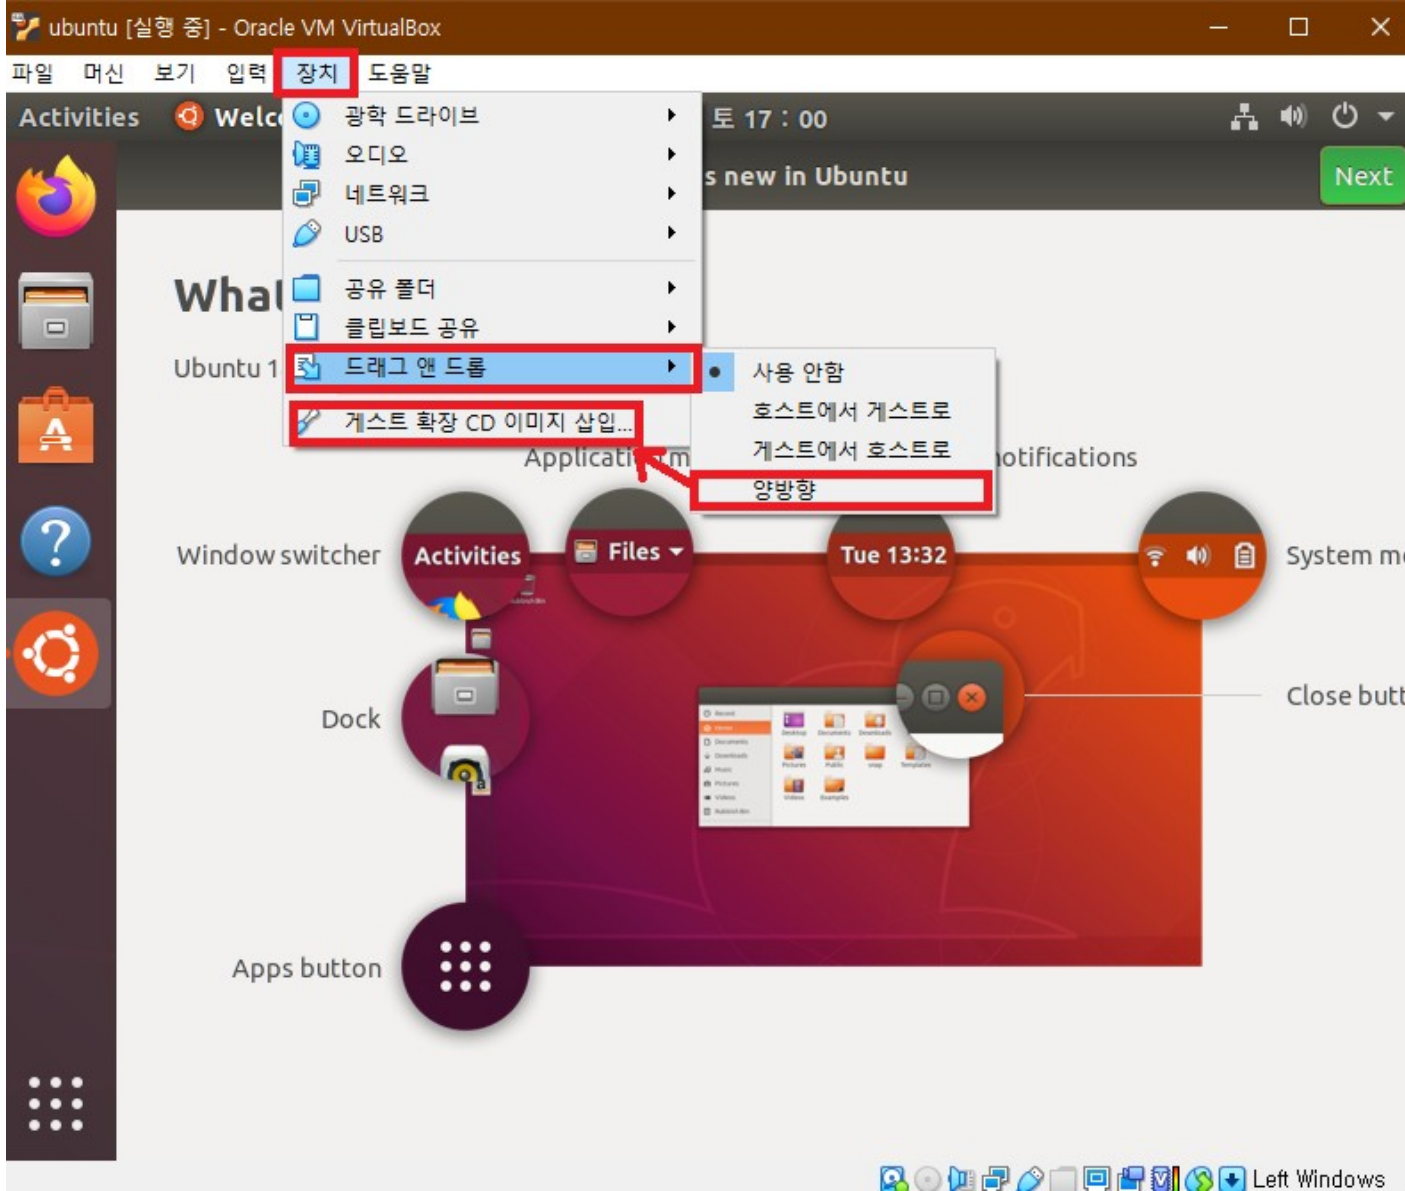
ubuntu [실행 중] - Oracle VM VirtualBox

파일 머신 보기 입력 장치 도움말

Activities Welc 토 17 : 00

광학 드라이브
오디오
네트워크
USB
공유 폴더
클립보드 공유
드래그 앤 드롭
게스트 확장 CD 이미지 삽입...

사용 안함
호스트에서 게스트로
게스트에서 호스트로
양방향

s new in Ubuntu

Next

Wha

Ubuntu 1

Applicati m

otifications

Window switcher

Activities

Files

Tue 13:32

System m

Dock

Close butt

Apps button

Left Windows